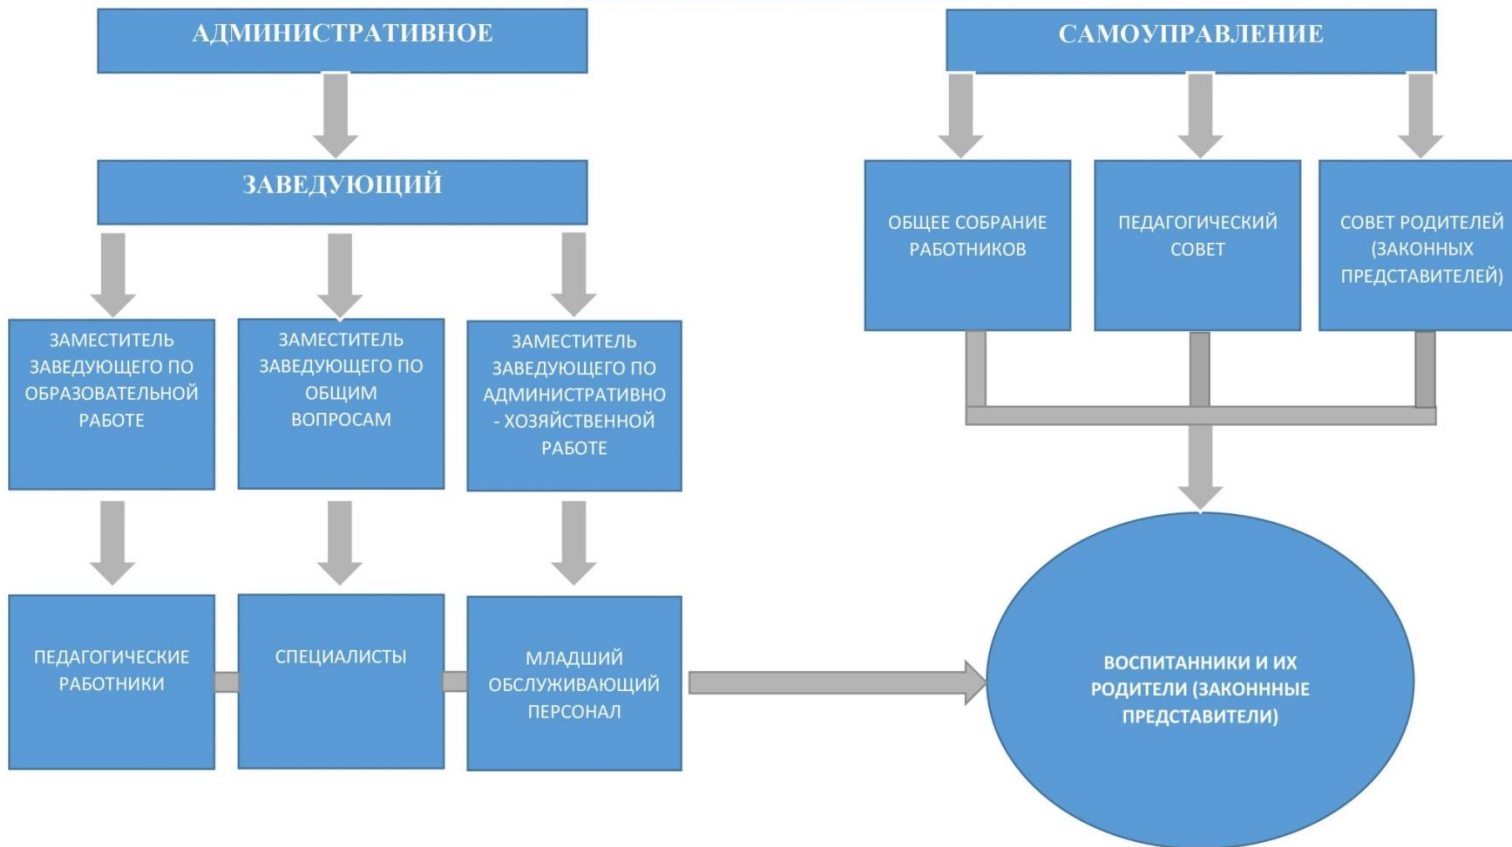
АДМИНИСТРАТИВНОЕ

САМОУПРАВЛЕНИЕ

ЗАВЕДУЮЩИЙ

ОБЩЕЕ СОБРАНИЕ РАБОТНИКОВ

ПЕДАГОГИЧЕСКИЙ СОВЕТ

СОВЕТ РОДИТЕЛЕЙ (ЗАКОННЫХ ПРЕДСТАВИТЕЛЕЙ)

ЗАМЕСТИТЕЛЬ ЗАВЕДУЮЩЕГО ПО ОБРАЗОВАТЕЛЬНОЙ РАБОТЕ

ЗАМЕСТИТЕЛЬ ЗАВЕДУЮЩЕГО ПО ОБЩИМ ВОПРОСАМ

ЗАМЕСТИТЕЛЬ ЗАВЕДУЮЩЕГО ПО АДМИНИСТРАТИВНО - ХОЗЯЙСТВЕННОЙ РАБОТЕ

ПЕДАГОГИЧЕСКИЕ РАБОТНИКИ

СПЕЦИАЛИСТЫ

МЛАДШИЙ ОБСЛУЖИВАЮЩИЙ ПЕРСОНАЛ

ВОСПИТАННИКИ И ИХ РОДИТЕЛИ (ЗАКОНННЫЕ ПРЕДСТАВИТЕЛИ)